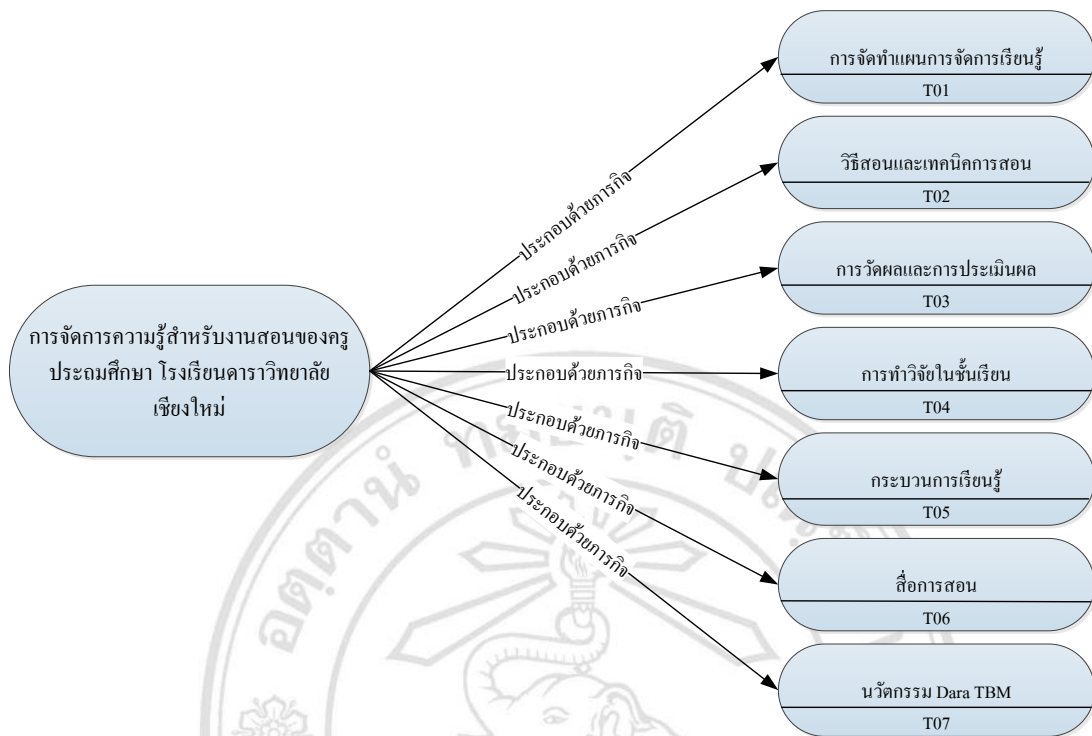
การจัดการความรู้สำหรับงานสอนของครูประถมศึกษา โรงเรียนดาราวิทยาลัย เชียงใหม่

ประกอบด้วยภารกิจ

การจัดทำแผนการจัดการเรียนรู้

T01

ประกอบด้วยภารกิจ

วิธีสอนและเทคนิคการสอน

T02

ประกอบด้วยภารกิจ

การวัดผลและการประเมินผล

T03

ประกอบด้วยภารกิจ

การทำวิจัยในชั้นเรียน

T04

ประกอบด้วยภารกิจ

กระบวนการเรียนรู้

T05

ประกอบด้วยภารกิจ

สื่อการสอน

T06

ประกอบด้วยภารกิจ

นวัตกรรม Dara TBM

T07